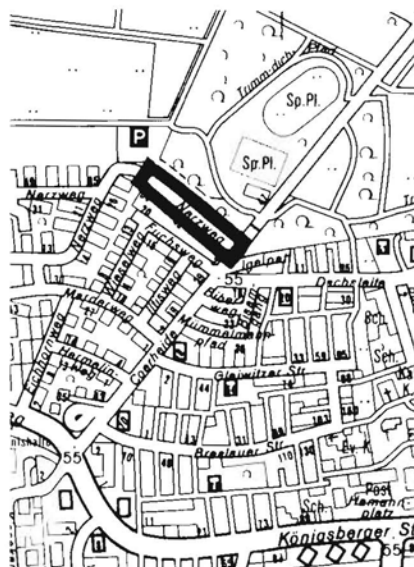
Tummelbucht-Pfad
Sp.Pl.
Sp.Pl.
P
Narrweg
Narrweg
Narrweg
Fuchsweg
Wieselweg
Iltisweg
Marderweg
Hermelinweg
Eichhörnchenweg
Coerheide
Igelpad
Dachsleite
Biberweg
Hummelweg
Mummelplad
55
55
Gleiwitzer Str.
Breslauer Str.
Sch.
Sch.
Ev. K.
Post
Hamannplatz
Königsberger Str.
55